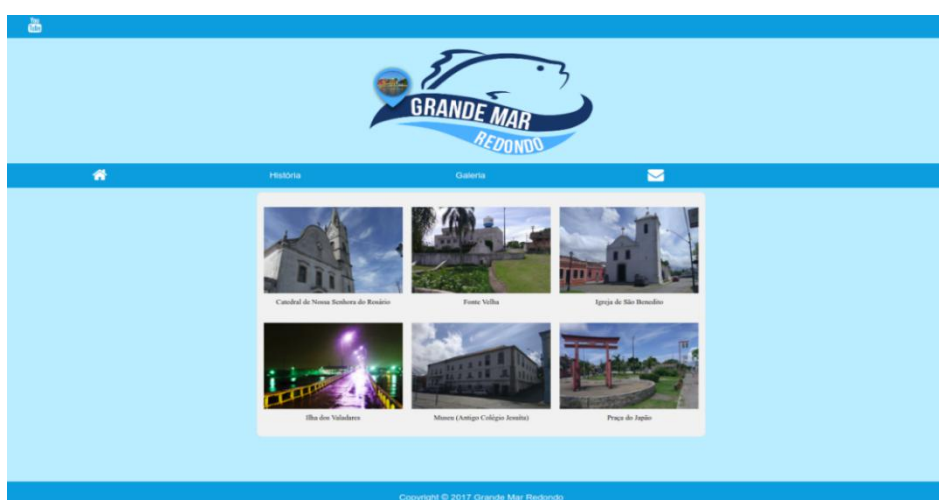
You Tube

GRANDE MAR
REDONDO

História

Galeria

Catedral de Nossa Senhora do Rosário

Fonte Velha

Igreja de São Benedito

Ilha dos Valadares

Museu (Antigo Colégio Jesuíta)

Praça do Japão

Copyright © 2017 Grande Mar Redondo